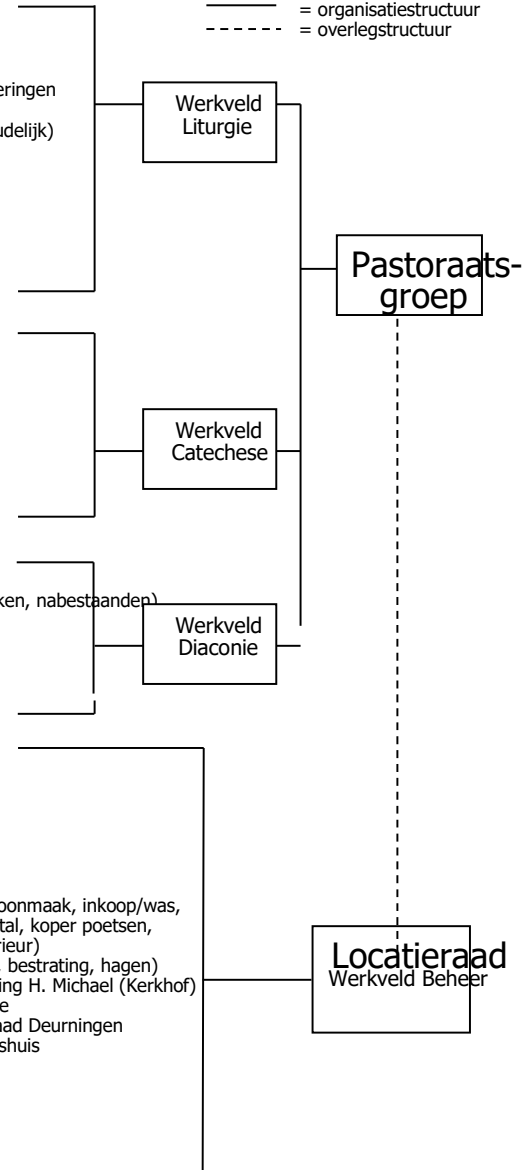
= organisatiestructuur
= overlegstructuur

eringen

udelijk)

Werkveld Liturgie

Pastoraatsgroep

Werkveld Catechese

ken, nabestaanden)

Werkveld Diaconie

oonmaak, inkoop/was,
tal, koper poetsen,
rieur)
bestrating, hagen)
ing H. Michael (Kerkhof)
e
ad Deurningen
shuis

Locatieraad
Werkveld Beheer